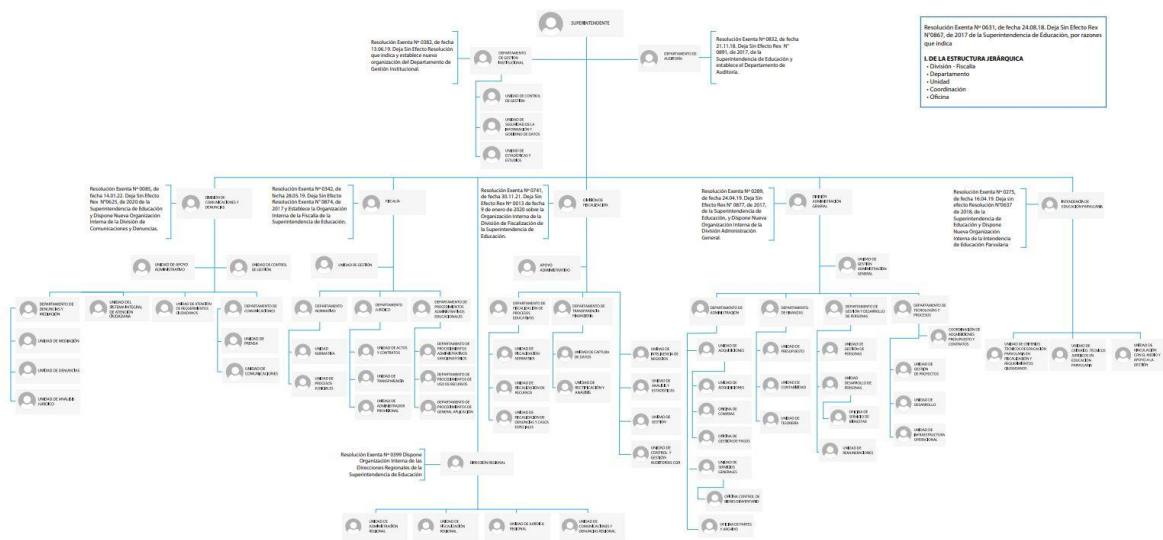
SUPERINTENDENTE

Resolución Exenta Nº 0362, de fecha 13.06.19. Deja Sin Efecto Resolución que indica y establece nueva organización del Departamento de Gestión Institucional.

DEPARTAMENTO DE GESTIÓN INSTITUCIONAL

UNIDAD DE CONTROL DE GESTIÓN

UNIDAD DE SEGURIDAD DE LA INFORMACIÓN Y GOBIERNO DE DATOS

UNIDAD DE ESTADÍSTICAS Y ESTUDIOS

DEPARTAMENTO DE AUDITORÍA

Resolución Exenta Nº 0832, de fecha 21.11.18. Deja Sin Efecto Rex. Nº 0891, de 2017, de la Superintendencia de Educación y establece el Departamento de Auditoría.

Resolución Exenta Nº 0631, de fecha 24.08.18. Deja Sin Efecto Rex Nº0867, de 2017 de la Superintendencia de Educación, por razones que indica

I. DE LA ESTRUCTURA JERÁRQUICA
• División - Fiscalía
• Departamento
• Unidad
• Coordinación
• Oficina

Resolución Exenta Nº 0085, de fecha 14.01.22. Deja Sin Efecto Rex Nº0625, de 2020 de la Superintendencia de Educación y Dispone Nueva Organización Interna de la División de Comunicaciones y Denuncias.

DIVISIÓN DE COMUNICACIONES Y DENUNCIAS

UNIDAD DE APOYO ADMINISTRATIVO

UNIDAD DE CONTROL DE GESTIÓN

DEPARTAMENTO DE DENUNCIAS Y MEDIACIÓN

UNIDAD DE MEDIACIÓN

UNIDAD DE DENUNCIAS

UNIDAD DE ANÁLISIS JURÍDICO

UNIDAD DEL SISTEMA INTEGRAL DE ATENCIÓN CIUDADANA

UNIDAD DE VIOLACIÓN DE REQUERIMIENTOS CIUDADANOS

DEPARTAMENTO DE COMUNICACIONES

UNIDAD DE PRENSA

UNIDAD DE COMUNICACIONES

Resolución Exenta Nº 0342, de fecha 28.05.19. Deja Sin Efecto Resolución Exenta Nº 0874, de 2017 y Establece la Organización Interna de la Fiscalía de la Superintendencia de Educación.

FISCALÍA

UNIDAD DE GESTIÓN

DEPARTAMENTO NORMATIVO

UNIDAD NORMATIVA

UNIDAD DE PROCESOS JUDICIALES

DEPARTAMENTO JURÍDICO

UNIDAD DE ACTOS Y CONTRATOS

UNIDAD DE TRANSPARENCIA

UNIDAD DE ADMINISTRACIÓN PROVISIONAL

DEPARTAMENTO DE PROCEDIMIENTOS ADMINISTRATIVOS SANCIONATORIOS

DEPARTAMENTO DE PROCEDIMIENTOS ADMINISTRATIVOS SANCIONATORIOS

DEPARTAMENTO DE PROCEDIMIENTOS DE USO DE RECURSOS

DEPARTAMENTO DE PROCEDIMIENTOS DE GENERAL APLICACIÓN

Resolución Exenta Nº 0741, de fecha 30.11.21. Deja Sin Efecto Rex Nº 0013 de fecha 9 de enero de 2020 sobre la Organización Interna de la División de Fiscalización de la Superintendencia de Educación.

DIVISIÓN DE FISCALIZACIÓN

APOYO ADMINISTRATIVO

DEPARTAMENTO DE FISCALIZACIÓN DE PROCESOS EDUCATIVOS

UNIDAD DE FISCALIZACIÓN NORMATIVA

UNIDAD DE FISCALIZACIÓN DE RECURSOS

UNIDAD DE FISCALIZACIÓN DE DENUNCIAS Y CASOS ESPECIALES

DEPARTAMENTO DE TRANSPARENCIA FINANCIERA

UNIDAD DE CAPTURA DE DATOS

UNIDAD DE RENDICIÓN Y ANÁLISIS

UNIDAD DE INTELIGENCIA DE NEGOCIOS

UNIDAD DE ANÁLISIS Y ESTADÍSTICAS

UNIDAD DE GESTIÓN

UNIDAD DE CONTROL Y GESTIÓN AUDITORÍAS CGR

Resolución Exenta Nº 0289, de fecha 24.04.19. Deja Sin Efecto Rex Nº 0877, de 2017, de la Superintendencia de Educación, y Dispone Nueva Organización Interna de la División Administración General.

DIVISIÓN ADMINISTRACIÓN GENERAL

UNIDAD DE GESTIÓN ADMINISTRACIÓN GENERAL

DEPARTAMENTO DE ADMINISTRACIÓN

UNIDAD DE ADQUISICIONES

UNIDAD DE ABASTECIMIENTO

OFICINA DE COMPRAS

OFICINA DE GESTIÓN DE PAGOS

UNIDAD DE SERVICIOS GENERALES

OFICINA CONTROL DE BIENES INVENTARIABLES

OFICINA DE PARTES Y ARCHIVO

DEPARTAMENTO DE FINANZAS

UNIDAD DE PRESUPUESTO

UNIDAD DE CONTABILIDAD

UNIDAD DE TESORERÍA

DEPARTAMENTO DE GESTIÓN Y DESARROLLO DE PERSONAS

UNIDAD DE GESTIÓN DE PERSONAS

UNIDAD DESARROLLO DE PERSONAS

OFICINA DE SERVICIO DE BIENESTAR

UNIDAD DE REMUNERACIONES

DEPARTAMENTO DE TECNOLOGÍAS Y PROCESOS

COORDINACIÓN DE ADQUISICIONES, PRESUPUESTO Y CONTRATOS

UNIDAD DE GESTIÓN DE PROYECTOS

UNIDAD DE DESARROLLO

UNIDAD DE INFRAESTRUCTURA OPERACIONAL

Resolución Exenta Nº 0275, de fecha 16.04.19. Deja sin efecto Resolución Nº0637 de 2016, de la Superintendencia de Educación y Dispone Nueva Organización Interna de la Intendencia de Educación Parvularia

INTENDENCIA DE EDUCACIÓN PARVULARIA

UNIDAD DE ESTÁNDARES TÉCNICOS DE FISCALIZACIÓN PARVULARIA EN FISCALIZACIÓN Y REQUERIMIENTOS CIUDADANOS

UNIDAD DE ESTÁNDARES TÉCNICOS JURÍDICOS EN EDUCACIÓN PARVULARIA

UNIDAD DE ARTICULACIÓN CON EL MEDIO Y APOYO A LA GESTIÓN

Resolución Exenta Nº 0399 Dispone Organización Interna de las Direcciones Regionales de la Superintendencia de Educación

DIRECCIÓN REGIONAL

UNIDAD DE ADMINISTRACIÓN REGIONAL

UNIDAD DE FISCALIZACIÓN REGIONAL

UNIDAD DE JURÍDICA REGIONAL

UNIDAD DE COMUNICACIONES Y DENUNCIAS REGIONAL